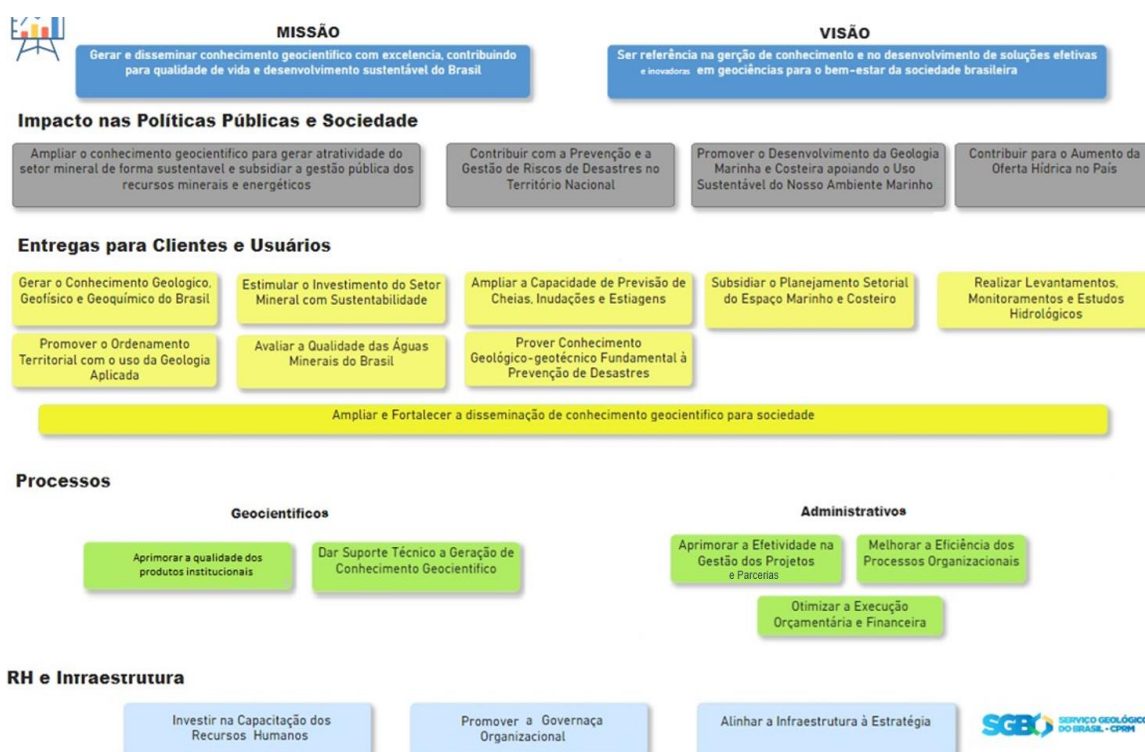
MISSÃO

Gerar e disseminar conhecimento geocientífico com excelencia, contribuindo para qualidade de vida e desenvolvimento sustentável do Brasil

VISÃO

Ser referência na gerção de conhecimento e no desenvolvimento de soluções efetivas e inovadoras em geociências para o bem-estar da sociedade brasileira

Impacto nas Políticas Públicas e Sociedade

Ampliar o conhecimento geocientífico para gerar atratividade do setor mineral de forma sustentavel e subsidiar a gestão pública dos recursos minerais e energéticos

Contribuir com a Prevenção e a Gestão de Riscos de Desastres no Território Nacional

Promover o Desenvolvimento da Geologia Marinha e Costeira apoiando o Uso Sustentável do Nosso Ambiente Marinho

Contribuir para o Aumento da Oferta Hídrica no País

Entregas para Clientes e Usuários

Gerar o Conhecimento Geologico, Geofísico e Geoquímico do Brasil

Estimular o Investimento do Setor Mineral com Sustentabilidade

Ampliar a Capacidade de Previsão de Cheias, Inudações e Estiagens

Subsidiar o Planejamento Setorial do Espaço Marinho e Costeiro

Realizar Levantamentos, Monitoramentos e Estudos Hidrológicos

Promover o Ordenamento Territorial com o uso da Geologia Aplicada

Avaliar a Qualidade das Águas Minerais do Brasil

Prover Conhecimento Geológico-geotécnico Fundamental à Prevenção de Desastres

Ampliar e Fortalecer a disseminação de conhecimento geocientifico para sociedade

Processos

Geocientificos

Aprimorar a qualidade dos produtos institucionais

Dar Suporte Técnico a Geração de Conhecimento Geocientífico

Administrativos

Aprimorar a Efetividade na Gestão dos Projetos e Parcerias

Melhorar a Eficiência dos Processos Organizacionais

Otimizar a Execução Orçamentária e Financeira

RH e Infraestrutura

Investir na Capacitação dos Recursos Humanos

Promover a Governaça Organizacional

Alinhar a Infraestrutura à Estratégia

SGB SERVIÇO GEOLÓGICO DO BRASIL - CPRM